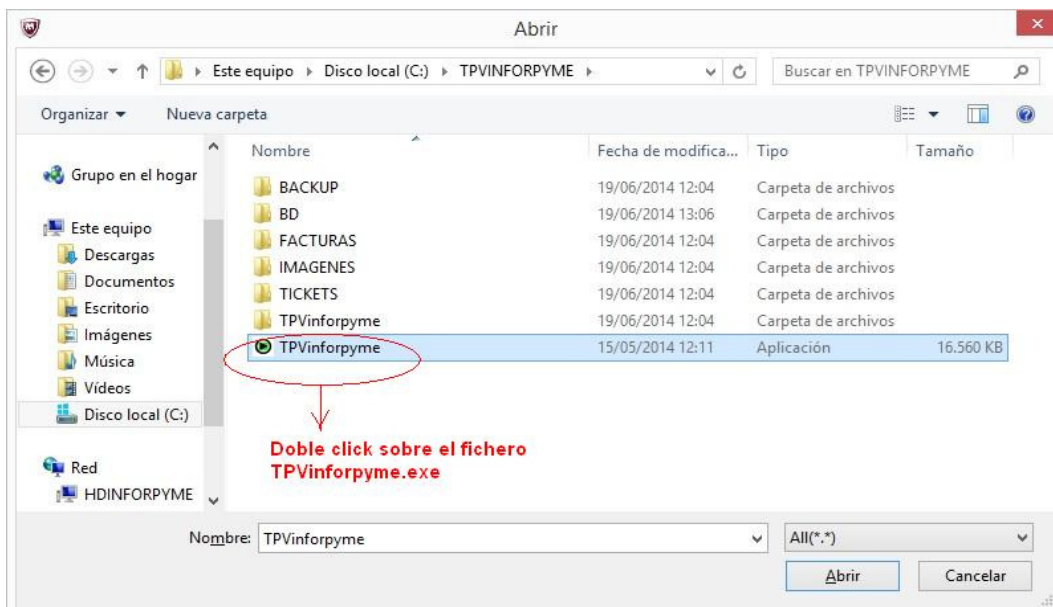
Abrir

Este equipo ▸ Disco local (C:) ▸ TPVINFORPYME ▸

Buscar en TPVINFORPYME

Organizar ▾ Nueva carpeta

Grupo en el hogar

Este equipo
Descargas
Documentos
Escritorio
Imágenes
Música
Vídeos
Disco local (C:)

Red
HDINFORPYME

| Nombre | Fecha de modifica... | Tipo | Tamaño |
|---|---|---|---|
| BACKUP | 19/06/2014 12:04 | Carpeta de archivos | |
| BD | 19/06/2014 13:06 | Carpeta de archivos | |
| FACTURAS | 19/06/2014 12:04 | Carpeta de archivos | |
| IMAGENES | 19/06/2014 12:04 | Carpeta de archivos | |
| TICKETS | 19/06/2014 12:04 | Carpeta de archivos | |
| TPVinforpyme | 19/06/2014 12:04 | Carpeta de archivos | |
| TPVinforpyme | 15/05/2014 12:11 | Aplicación | 16.560 KB |

Doble click sobre el fichero TPVinforpyme.exe

Nombre: TPVinforpyme

All(*.*)

Abrir

Cancelar